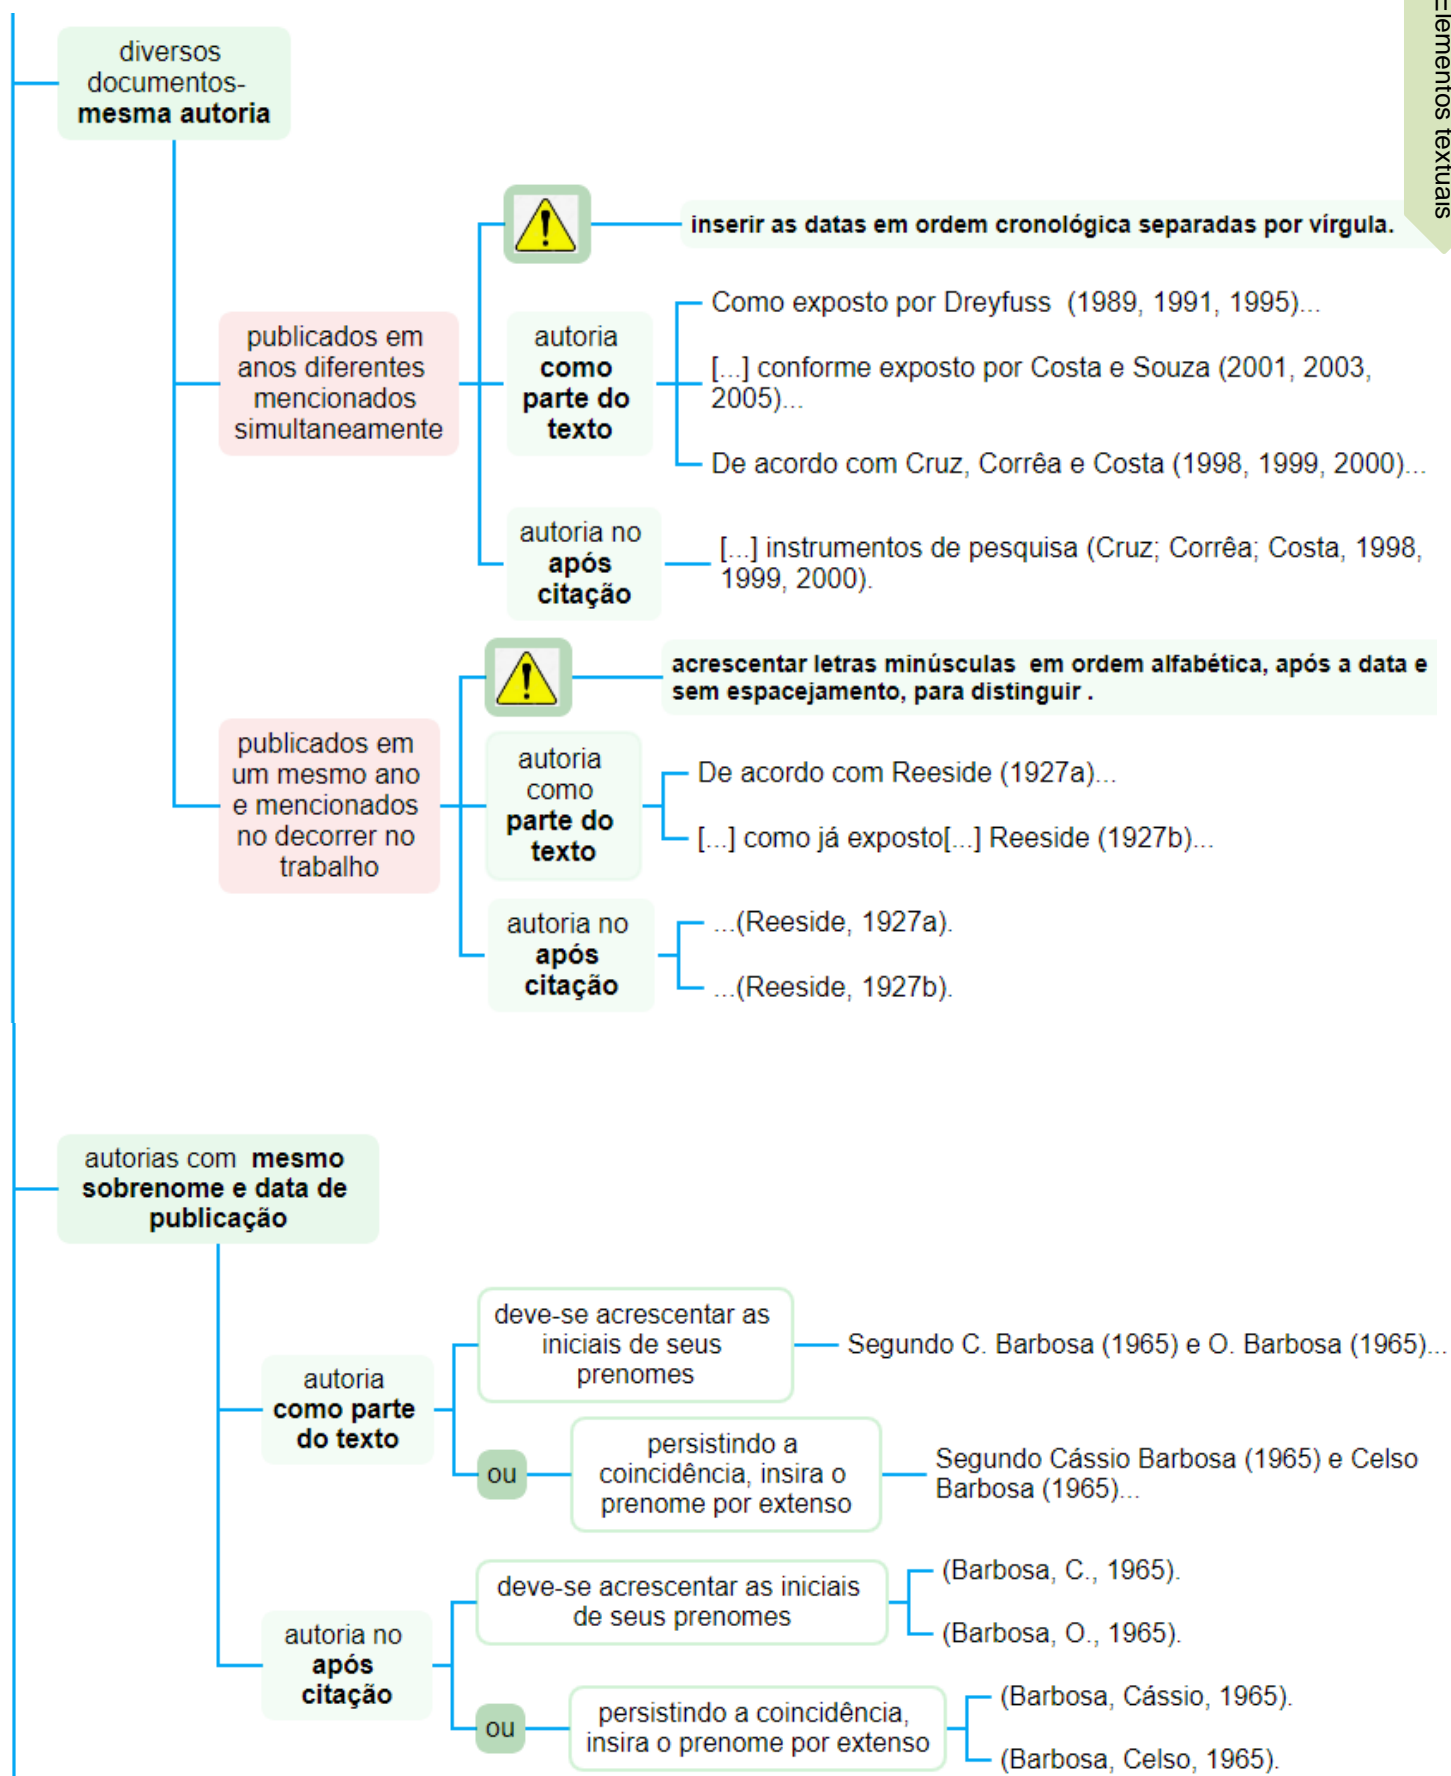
Elementos textuais

diversos documentos- **mesma autoria**

publicados em anos diferentes mencionados simultaneamente

inserir as datas em ordem cronológica separadas por vírgula.

autoria **como parte do texto**

Como exposto por Dreyfuss (1989, 1991, 1995)...

[...] conforme exposto por Costa e Souza (2001, 2003, 2005)...

De acordo com Cruz, Corrêa e Costa (1998, 1999, 2000)...

autoria no **após citação**

[...] instrumentos de pesquisa (Cruz; Corrêa; Costa, 1998, 1999, 2000).

publicados em um mesmo ano e mencionados no decorrer no trabalho

acrescentar letras minúsculas em ordem alfabética, após a data e sem espacejamento, para distinguir .

autoria como **parte do texto**

De acordo com Reeside (1927a)...

[...] como já exposto[...] Reeside (1927b)...

autoria no **após citação**

...(Reeside, 1927a).

...(Reeside, 1927b).

autorias com **mesmo sobrenome e data de publicação**

autoria **como parte do texto**

deve-se acrescentar as iniciais de seus prenomes

Segundo C. Barbosa (1965) e O. Barbosa (1965)...

ou

persistindo a coincidência, insira o prenome por extenso

Segundo Cássio Barbosa (1965) e Celso Barbosa (1965)...

autoria no **após citação**

deve-se acrescentar as iniciais de seus prenomes

(Barbosa, C., 1965).

(Barbosa, O., 1965).

ou

persistindo a coincidência, insira o prenome por extenso

(Barbosa, Cássio, 1965).

(Barbosa, Celso, 1965).